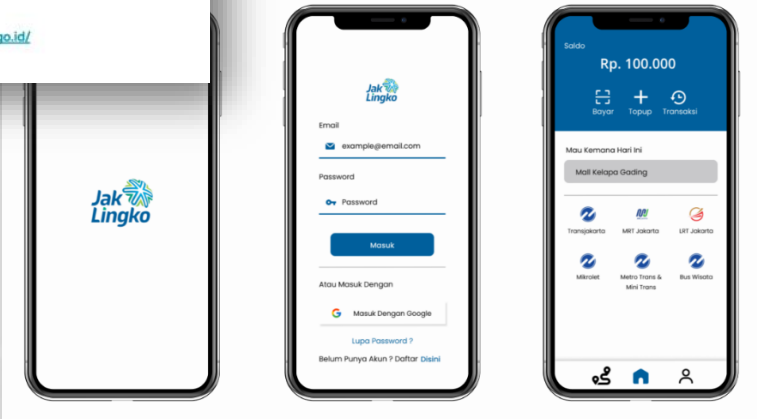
go.id/

Jak Lingko

Jak Lingko

Email

example@email.com

Password

Password

Masuk

Atau Masuk Dengan

Masuk Dengan Google

Lupa Password ?

Belum Punya Akun ? Daftar Disini

Saldo

Rp. 100.000

Bayar Topup Transaksi

Mau Kemana Hari Ini

Mall Kelapa Gading

Transjakarta MRT Jakarta LRT Jakarta

Mikrolet Metro Trans & Mini Trans Bus Wisata